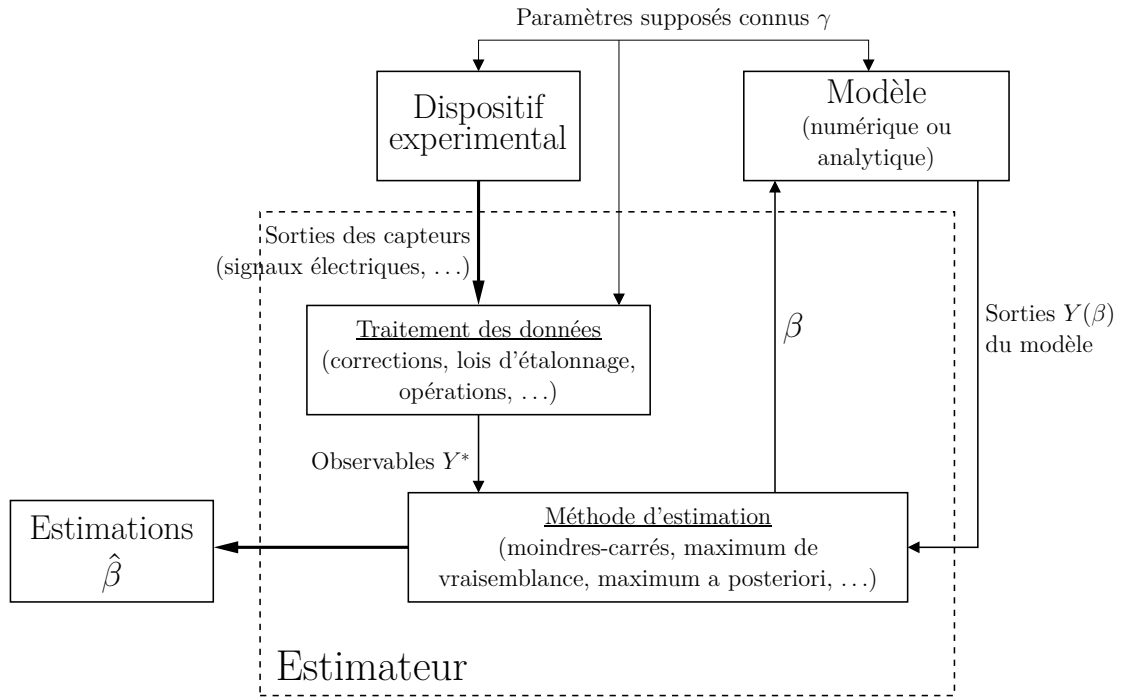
Paramètres supposés connus $\gamma$

Dispositif experimental

Modèle
(numérique ou analytique)

Sorties des capteurs
(signaux électriques, ...)

Traitement des données
(corrections, lois d'étalonnage, opérations, ...)

$\beta$

Sorties $Y(\beta)$
du modèle

Observables $Y^*$

Estimations
$\hat{\beta}$

Méthode d'estimation
(moindres-carrés, maximum de vraisemblance, maximum a posteriori, ...)

Estimateur